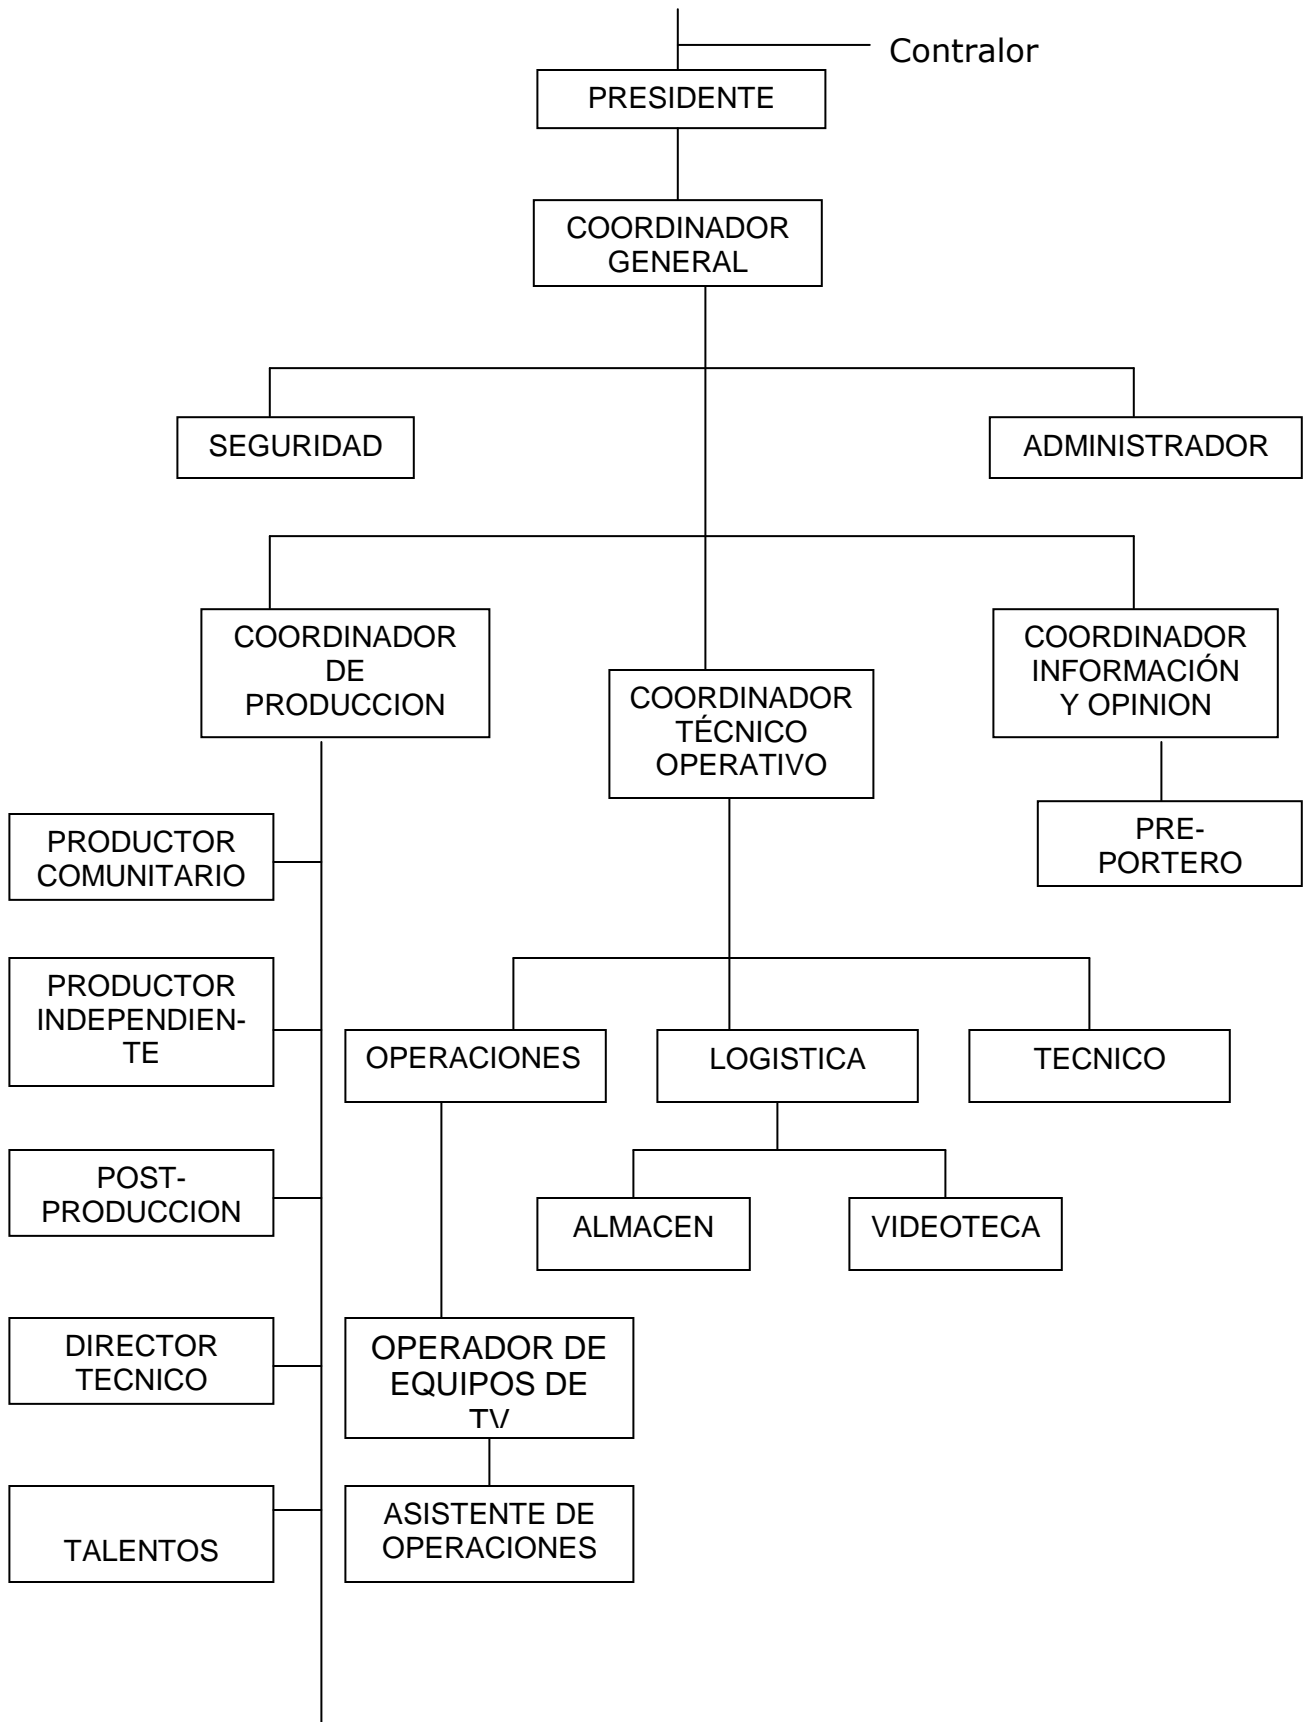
Contralor

PRESIDENTE

COORDINADOR GENERAL

SEGURIDAD

ADMINISTRADOR

COORDINADOR DE PRODUCCION

COORDINADOR TÉCNICO OPERATIVO

COORDINADOR INFORMACIÓN Y OPINION

PREPORTERO

PRODUCTOR COMUNITARIO

PRODUCTOR INDEPENDIENTE

POST-PRODUCCION

DIRECTOR TECNICO

TALENTOS

OPERACIONES

LOGISTICA

TECNICO

ALMACEN

VIDEOTECA

OPERADOR DE EQUIPOS DE TV

ASISTENTE DE OPERACIONES